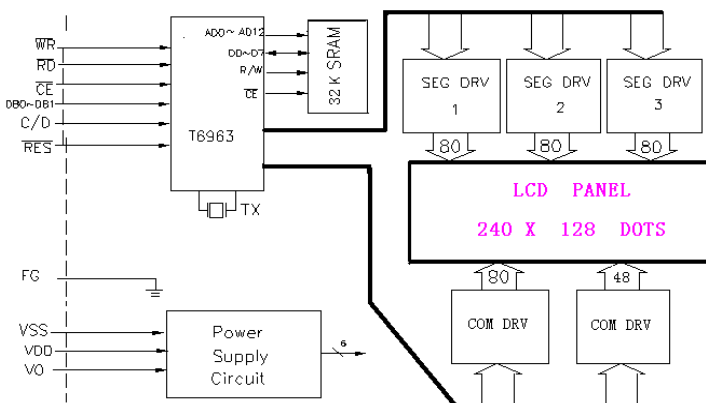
$\overline{WR}$
$\overline{RD}$
$\overline{CE}$
DB0~DB1
C/D
$\overline{RES}$

AD0~AD12
D0~D7
R/W
$\overline{CE}$
T6963
32 K SRAM
TX

SEG DRV 1
SEG DRV 2
SEG DRV 3
80
80
80

LCD PANEL
240 X 128 DOTS

80
48
COM DRV
COM DRV

FG

VSS
VDD
VO
Power Supply Circuit
6